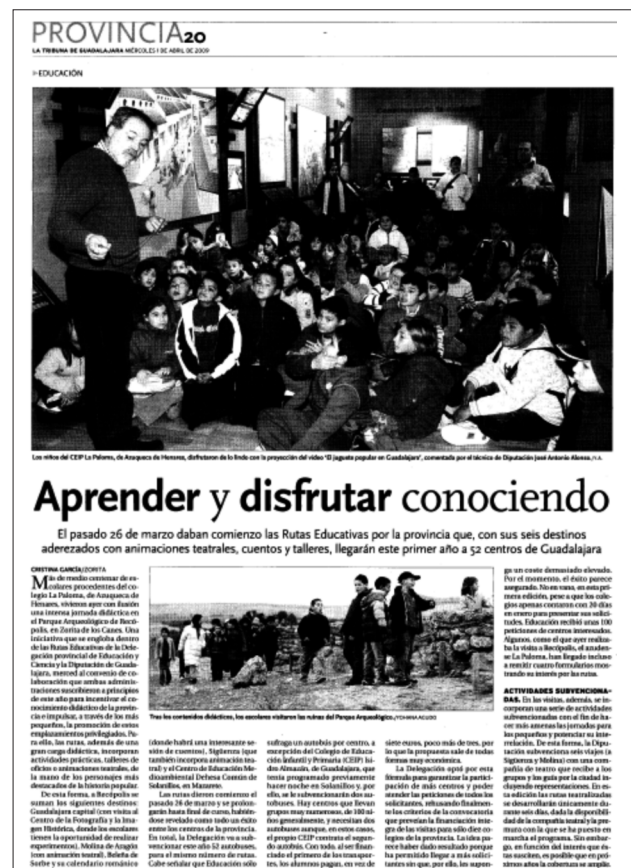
PROVINCIA 20
LA TRIBUNA DE GUADALAJARA MIÉRCOLES 1 DE ABRIL DE 2009

EDUCACIÓN

Los niños del CEIP La Paloma, de Azuqueca de Henares, disfrutaron de lo lindo con la proyección del vídeo 'El juguete popular en Guadalajara', comentada por el técnico de Diputación José Antonio Alonso. /A.A.

Aprender y disfrutar conociendo

El pasado 26 de marzo daban comienzo las Rutas Educativas por la provincia que, con sus seis destinos aderezados con animaciones teatrales, cuentos y talleres, llegarán este primer año a 52 centros de Guadalajara

CRISTINA GARCÍA / ZORITA

Más de medio centenar de escolares procedentes del colegio La Paloma, de Azuqueca de Henares, vivieron ayer con ilusión una intensa jornada didáctica en el Parque Arqueológico de Recópolis, en Zorita de los Canes. Una iniciativa que se engloba dentro de las Rutas Educativas de la Delegación provincial de Educación y Ciencia y la Diputación de Guadalajara, merced al convenio de colaboración que ambas administraciones suscribieron a principios de este año para incentivar el conocimiento didáctico de la provincia e impulsar, a través de los más pequeños, la promoción de estos emplazamientos privilegiados. Para ello, las rutas, además de una gran carga didáctica, incorporan actividades prácticas, talleres de oficios o animaciones teatrales, de la mano de los personajes más destacados de la historia popular.

De esta forma, a Recópolis se suman los siguientes destinos: Guadalajara capital (con visita al Centro de la Fotografía y la Imagen Histórica, donde los escolares tienen la oportunidad de realizar experimentos), Molina de Aragón (con animación teatral), Beleña de Sorbe y su calendario románico

Tras los contenidos didácticos, los escolares visitaron las ruinas del Parque Arqueológico. /YOHANA AGUDO

(donde habrá una interesante sesión de cuentos), Sigüenza (que también incorpora animación teatral) y el Centro de Educación Medioambiental Defesa Común de Solanillos, en Mazarete.

Las rutas dieron comienzo el pasado 26 de marzo y se prolongarán hasta final de curso, habiéndose revelado como todo un éxito entre los centros de la provincia. En total, la Delegación va a subvencionar este año 52 autobuses, para el mismo número de rutas. Cabe señalar que Educación sólo

sufraga un autobús por centro, a excepción del Colegio de Educación Infantil y Primaria (CEIP) Isidro Almazán, de Guadalajara, que tenía programado previamente hacer noche en Solanillos y, por ello, se le subvencionarán dos autobuses. Hay centros que llevan grupos muy numerosos, de 100 niños generalmente, y necesitan dos autobuses aunque, en estos casos, el propio CEIP contrata el segundo autobús. Con todo, al ser financiado el primero de los transportes, los alumnos pagan, en vez de

siete euros, poco más de tres, por lo que la propuesta sale de todas formas muy económica.

La Delegación optó por esta fórmula para garantizar la participación de más centros y poder atender las peticiones de todos los solicitantes, refusando finalmente los criterios de la convocatoria que preveían la financiación íntegra de las visitas para sólo diez colegios de la provincia. La idea parece haber dado resultado porque ha permitido llegar a más solicitantes sin que, por ello, les suponga un coste demasiado elevado. Por el momento, el éxito parece asegurado. No en vano, en esta primera edición, pese a que los colegios apenas contaron con 20 días en enero para presentar sus solicitudes, Educación recibió unas 100 peticiones de centros interesados. Algunos, como el que ayer realizaba la visita a Recópolis, el azudense La Paloma, han llegado incluso a remitir cuatro formularios mostrando su interés por las rutas.

ACTIVIDADES SUBVENCIONADAS. En las visitas, además, se incorporan una serie de actividades subvencionadas con el fin de hacer más amenas las jornadas para los pequeños y potenciar su interrelación. De esta forma, la Diputación subvenciona seis viajes (a Sigüenza y Molina) con una compañía de teatro que recibe a los grupos y les guía por la ciudad incluyendo representaciones. En esta edición las rutas teatralizadas se desarrollarán únicamente durante seis días, dada la disponibilidad de la compañía teatral y la premura con la que se ha puesto en marcha el programa. Sin embargo, en función del interés que éstas susciten, es posible que en próximos años la cobertura se amplíe.